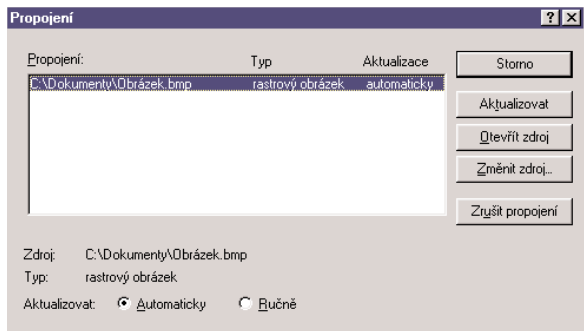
Propojení

?
X

| Propojení: | Typ | Aktualizace |
|---|---|---|
| C:\Dokumenty\Obrázek.bmp | rastrový obrázek | automaticky |

Storno

Aktualizovat

Otevřít zdroj

Změnit zdroj...

Zrušit propojení

Zdroj: C:\Dokumenty\Obrázek.bmp

Typ: rastrový obrázek

Aktualizovat: Automaticky Ručně